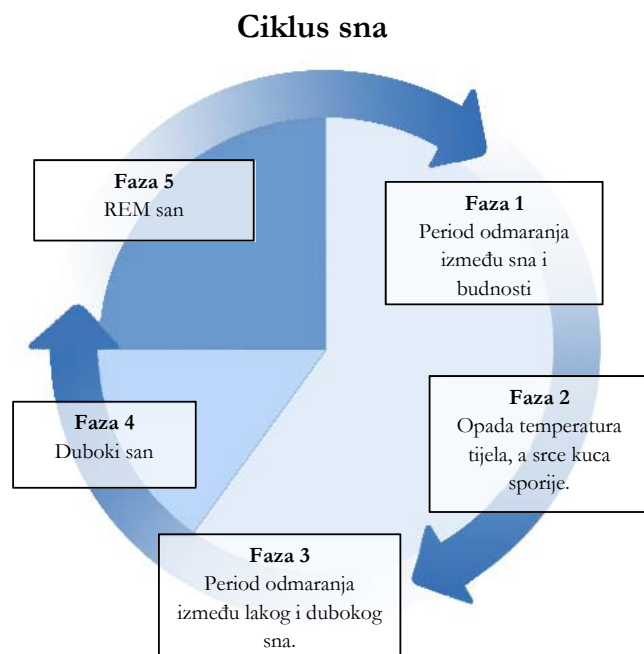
Ciklus sna

Faza 5
REM san

Faza 1
Period odmaranja između sna i budnosti

Faza 2
Opada temperatura tijela, a srce kuca sporije.

Faza 3
Period odmaranja između lakog i dubokog sna.

Faza 4
Duboki san